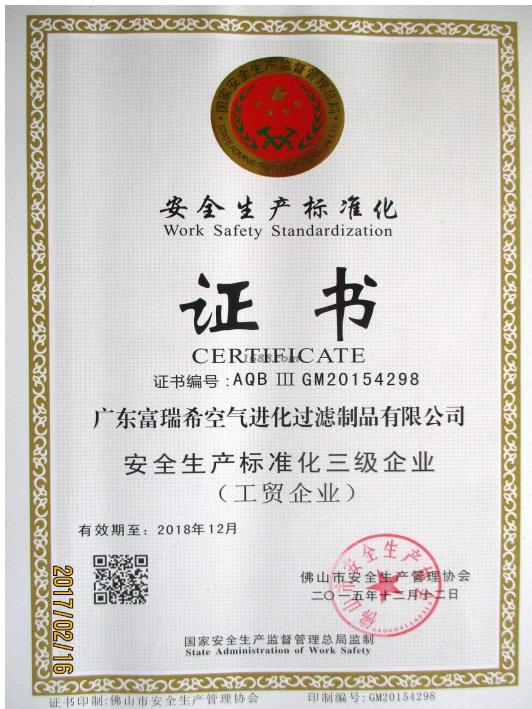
国家安全生产监督管理总局
STATE ADMINISTRATION OF WORK SAFETY

安全生产标准化
Work Safety Standardization

证书
CERTIFICATE

证书编号：AQB Ⅲ GM20154298

广东富瑞希空气进化过滤制品有限公司

安全生产标准化三级企业
（工贸企业）

有效期至：2018年12月

佛山市安全生产管理协会
二〇一五年十二月十二日

佛山市安全生产管理协会

2017/02/16

国家安全生产监督管理总局监制
State Administration of Work Safety

证书印制：佛山市安全生产管理协会
印制编号：GM20154298